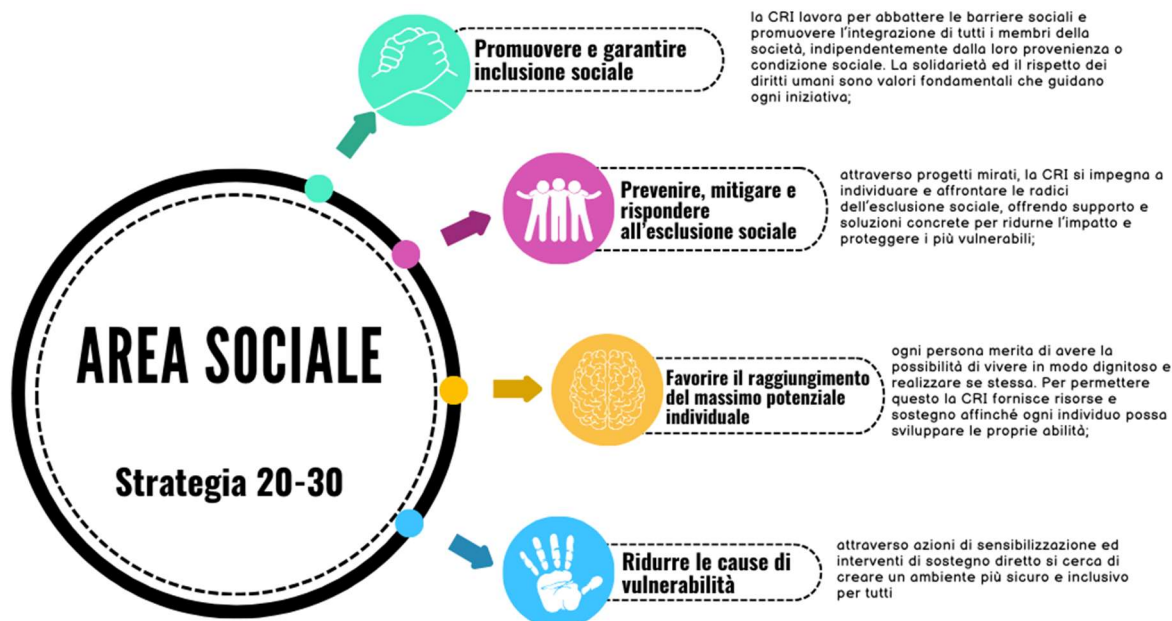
AREA SOCIALE

Strategia 20-30

Promuovere e garantire inclusione sociale

la CRI lavora per abbattere le barriere sociali e promuovere l'integrazione di tutti i membri della società, indipendentemente dalla loro provenienza o condizione sociale. La solidarietà ed il rispetto dei diritti umani sono valori fondamentali che guidano ogni iniziativa;

Prevenire, mitigare e rispondere all'esclusione sociale

attraverso progetti mirati, la CRI si impegna a individuare e affrontare le radici dell'esclusione sociale, offrendo supporto e soluzioni concrete per ridurne l'impatto e proteggere i più vulnerabili;

Favorire il raggiungimento del massimo potenziale individuale

ogni persona merita di avere la possibilità di vivere in modo dignitoso e realizzare se stessa. Per permettere questo la CRI fornisce risorse e sostegno affinché ogni individuo possa sviluppare le proprie abilità;

Ridurre le cause di vulnerabilità

attraverso azioni di sensibilizzazione ed interventi di sostegno diretto si cerca di creare un ambiente più sicuro e inclusivo per tutti